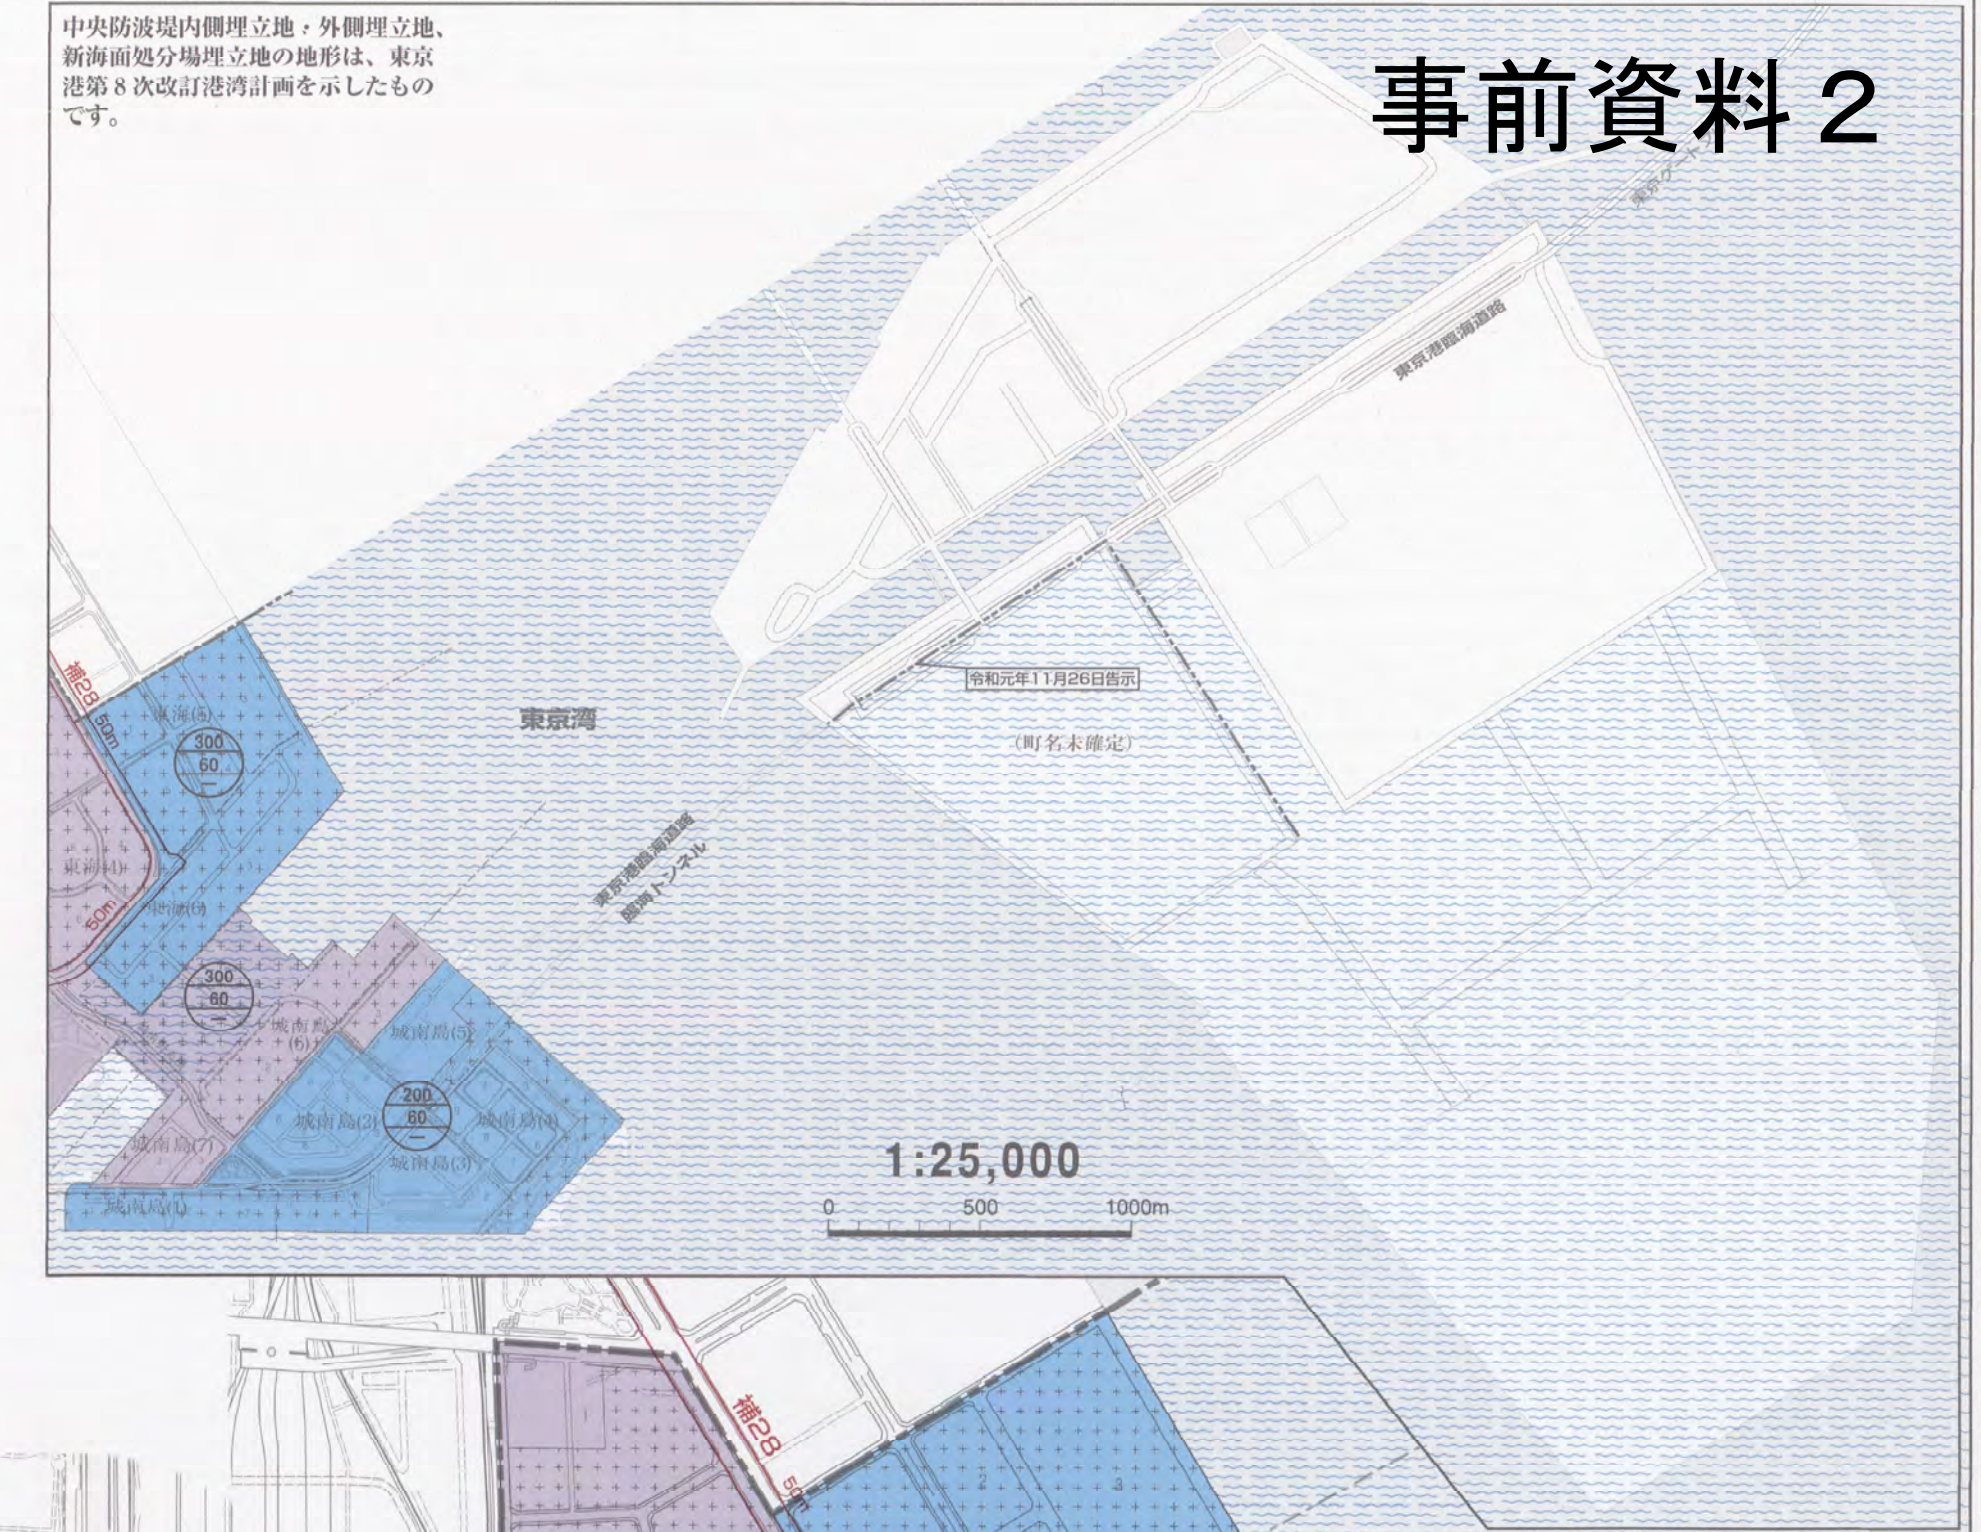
中央防波堤内側埋立地・外側埋立地、新海面処分場埋立地の地形は、東京港第８次改訂港湾計画を示したものです。

事前資料２

東京ゲート

東京港臨海道路

令和元年11月26日告示

（町名未確定）

東京湾

東京港臨海道路
臨海トンネル

補28
50m

東海(5)

300
60
—

東海(4)

東海(6)

50m

300
60
—

城南島(6)

城南島(5)

200
60
—

城南島(2)

城南島(4)

城南島(7)

城南島(3)

城南島(1)

1:25,000

0
500
1000m

補28
50m

2

3